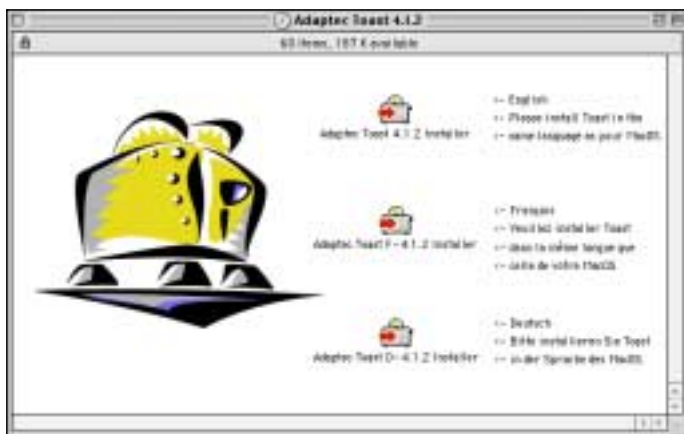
Adaptec Toast 4.1.2

63 items, 197 K available

Adaptec Toast 4.1.2 Installer

<- English
<- Please install Toast in the
<- same language as your MacOS.

Adaptec Toast F- 4.1.2 Installer

<- Français
<- Veuillez installer Toast
<- dans la même langue que
<- celle de votre MacOS.

Adaptec Toast D- 4.1.2 Installer

<- Deutsch
<- Bitte installieren Sie Toast
<- in der Sprache des MacOS.